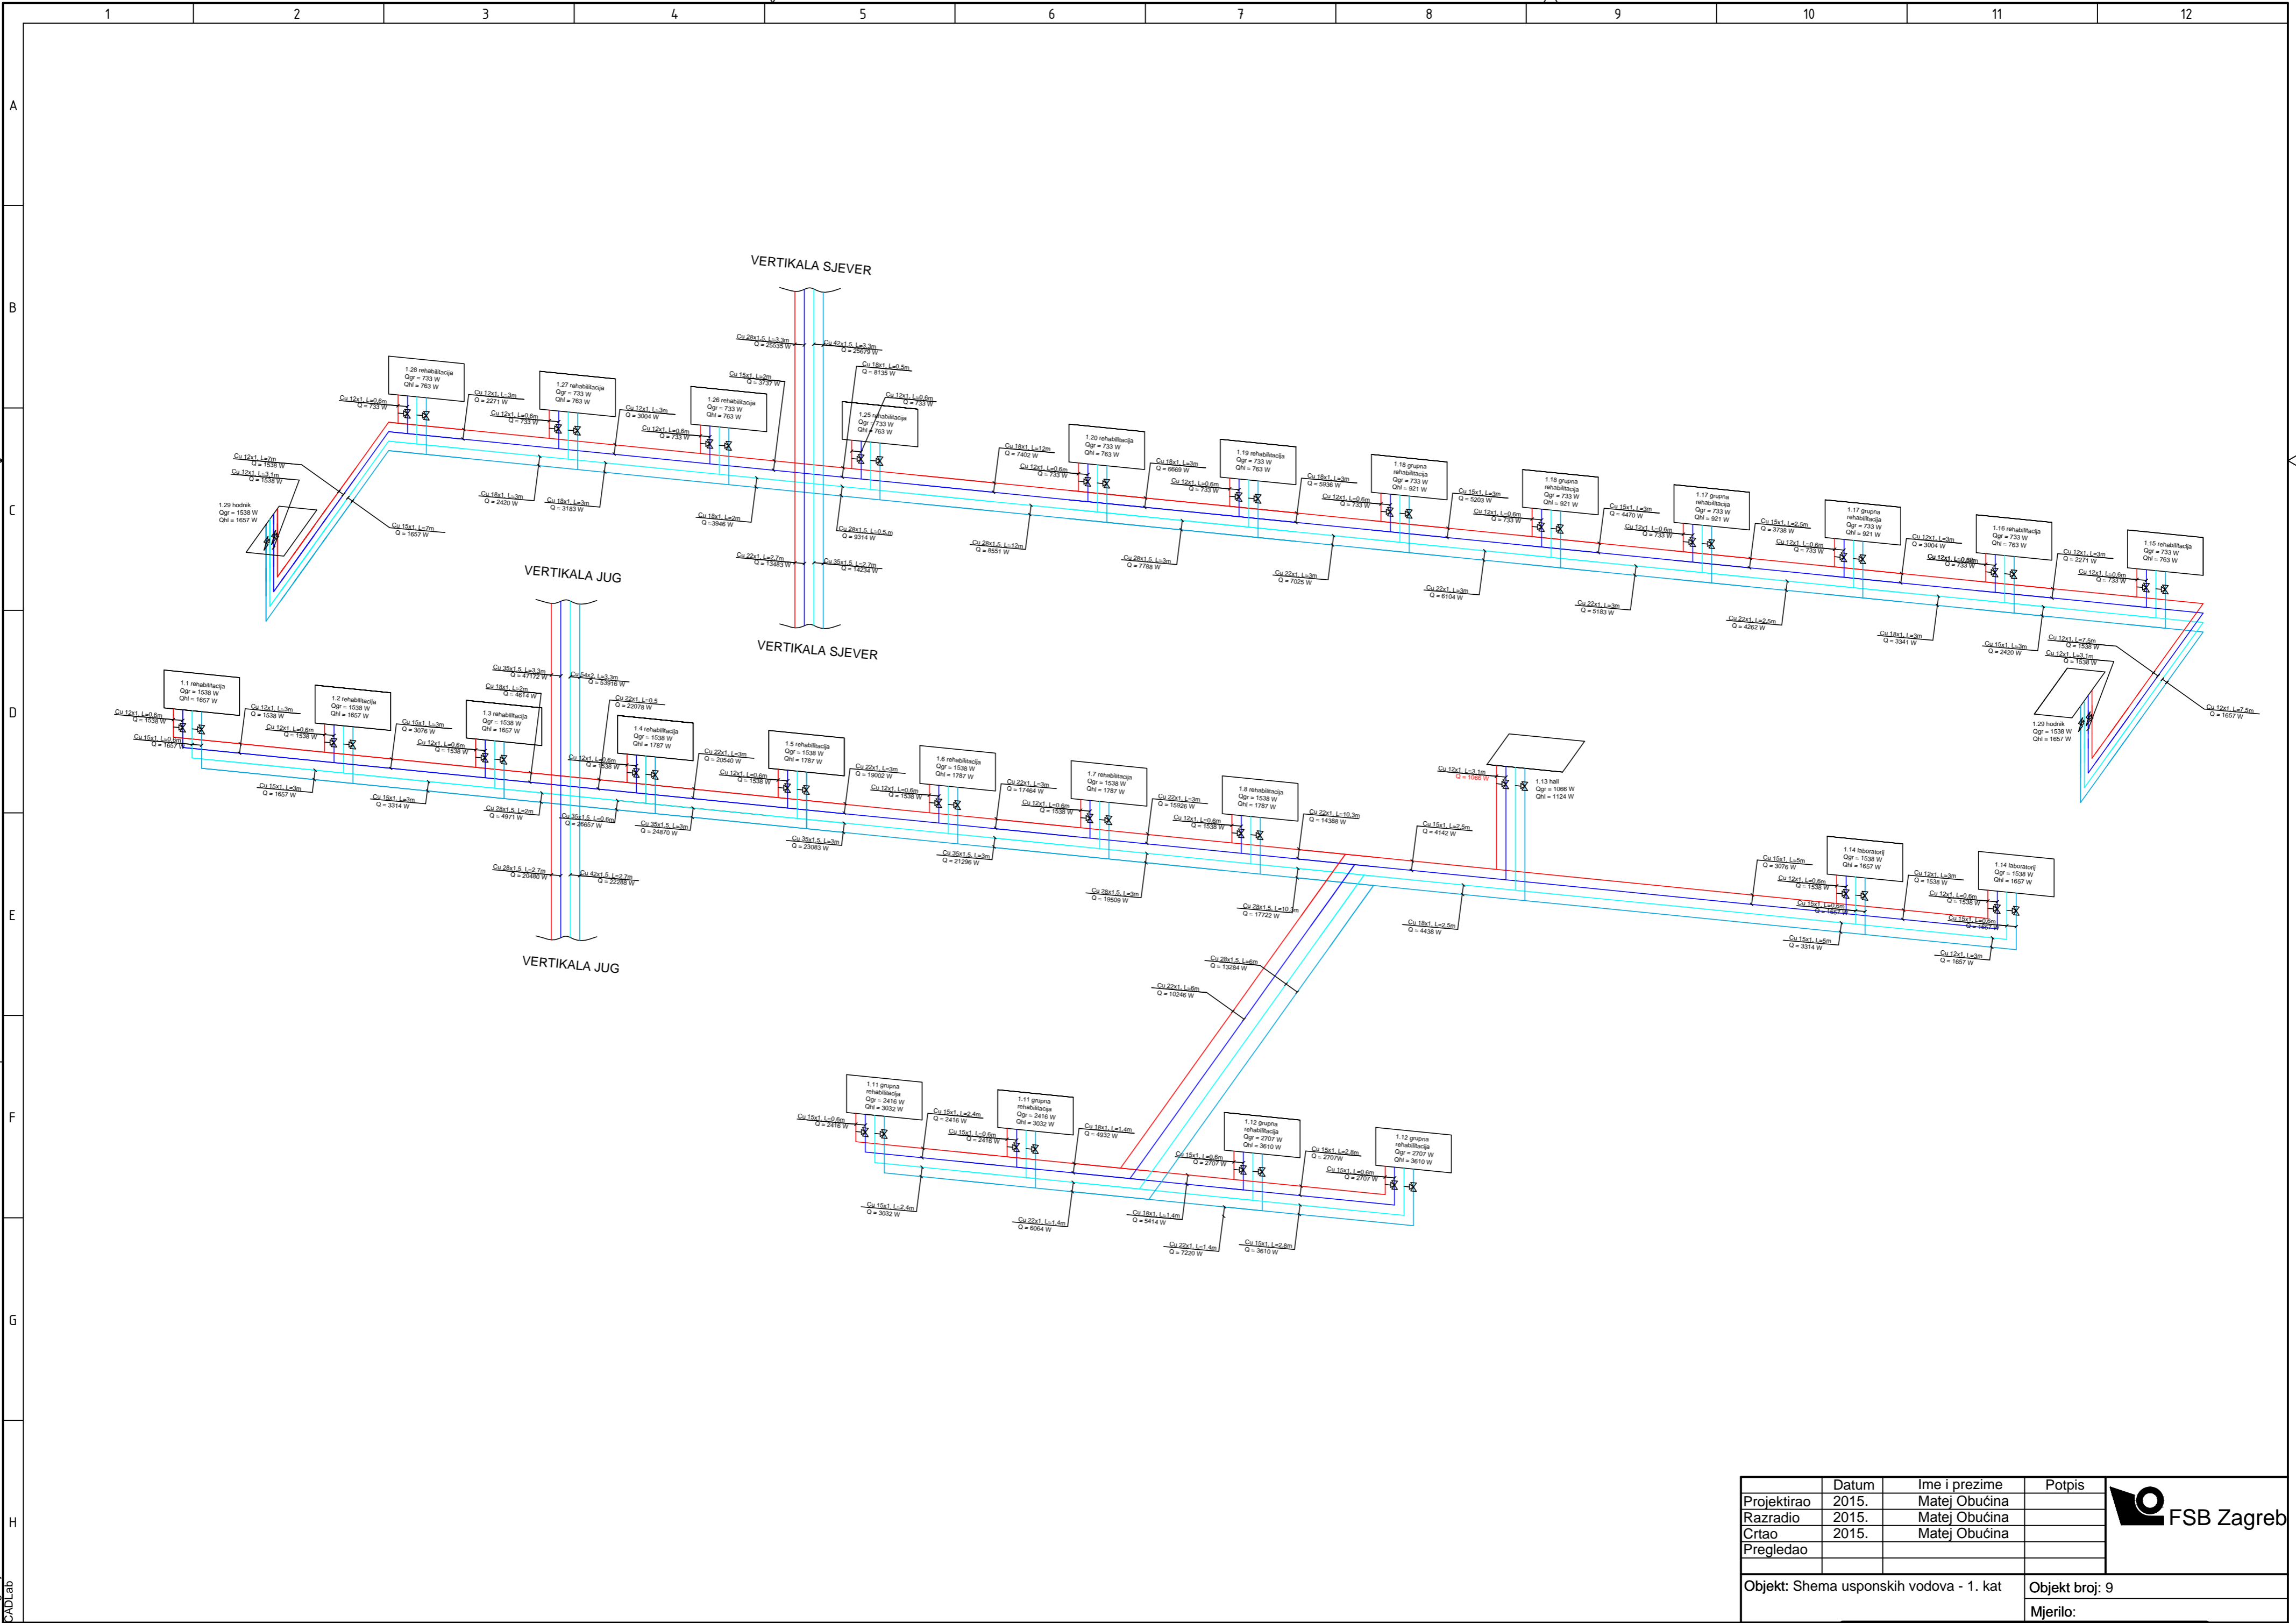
1 2 3 4 5 6 7 8 9 10 11 12

A B C D E F G H

VERTIKALA SJEVER

VERTIKALA SJEVER

VERTIKALA JUG

VERTIKALA JUG

1.28 rehabilitacija
Qgr = 733 W
Qhl = 763 W

1.27 rehabilitacija
Qgr = 733 W
Qhl = 763 W

1.26 rehabilitacija
Qgr = 733 W
Qhl = 763 W

1.25 rehabilitacija
Qgr = 733 W
Qhl = 763 W

1.20 rehabilitacija
Qgr = 733 W
Qhl = 763 W

1.19 rehabilitacija
Qgr = 733 W
Qhl = 763 W

1.18 grupna rehabilitacija
Qgr = 733 W
Qhl = 921 W

1.18 grupna rehabilitacija
Qgr = 733 W
Qhl = 921 W

1.17 grupna rehabilitacija
Qgr = 733 W
Qhl = 921 W

1.17 grupna rehabilitacija
Qgr = 733 W
Qhl = 921 W

1.16 rehabilitacija
Qgr = 733 W
Qhl = 763 W

1.15 rehabilitacija
Qgr = 733 W
Qhl = 763 W

1.29 hodnik
Qgr = 1538 W
Qhl = 1657 W

1.29 hodnik
Qgr = 1538 W
Qhl = 1657 W

1.1 rehabilitacija
Qgr = 1538 W
Qhl = 1657 W

1.2 rehabilitacija
Qgr = 1538 W
Qhl = 1657 W

1.3 rehabilitacija
Qgr = 1538 W
Qhl = 1657 W

1.4 rehabilitacija
Qgr = 1538 W
Qhl = 1787 W

1.5 rehabilitacija
Qgr = 1538 W
Qhl = 1787 W

1.6 rehabilitacija
Qgr = 1538 W
Qhl = 1787 W

1.7 rehabilitacija
Qgr = 1538 W
Qhl = 1787 W

1.8 rehabilitacija
Qgr = 1538 W
Qhl = 1787 W

1.13 hall
Qgr = 1066 W
Qhl = 1124 W

1.14 laboratorij
Qgr = 1538 W
Qhl = 1657 W

1.14 laboratorij
Qgr = 1538 W
Qhl = 1657 W

1.11 grupna rehabilitacija
Qgr = 2416 W
Qhl = 3032 W

1.11 grupna rehabilitacija
Qgr = 2416 W
Qhl = 3032 W

1.12 grupna rehabilitacija
Qgr = 2707 W
Qhl = 3610 W

1.12 grupna rehabilitacija
Qgr = 2707 W
Qhl = 3610 W

Cu 28x1.5, L=3.3m Q = 25535 W
Cu 42x1.5, L=3.3m Q = 25679 W
Cu 18x1, L=0.5m Q = 8135 W
Cu 12x1, L=0.6m Q = 733 W
Cu 15x1, L=2m Q = 3737 W
Cu 12x1, L=0.6m Q = 733 W
Cu 12x1, L=3m Q = 2271 W
Cu 12x1, L=0.6m Q = 733 W
Cu 12x1, L=3m Q = 3004 W
Cu 12x1, L=0.6m Q = 733 W
Cu 12x1, L=7m Q = 1538 W
Cu 12x1, L=3.1m Q = 1538 W
Cu 15x1, L=7m Q = 1657 W
Cu 18x1, L=3m Q = 2420 W
Cu 18x1, L=3m Q = 3183 W
Cu 18x1, L=2m Q = 3946 W
Cu 28x1.5, L=0.5m Q = 9314 W
Cu 22x1, L=2.7m Q = 13483 W
Cu 35x1.5, L=2.7m Q = 14234 W
Cu 18x1, L=12m Q = 7402 W
Cu 12x1, L=0.6m Q = 733 W
Cu 28x1.5, L=12m Q = 8551 W
Cu 18x1, L=3m Q = 6669 W
Cu 12x1, L=0.6m Q = 733 W
Cu 28x1.5, L=3m Q = 7788 W
Cu 18x1, L=3m Q = 5936 W
Cu 12x1, L=0.6m Q = 733 W
Cu 22x1, L=3m Q = 7025 W
Cu 15x1, L=3m Q = 5203 W
Cu 12x1, L=0.6m Q = 733 W
Cu 22x1, L=3m Q = 6104 W
Cu 15x1, L=3m Q = 4470 W
Cu 12x1, L=0.6m Q = 733 W
Cu 22x1, L=3m Q = 5183 W
Cu 15x1, L=2.5m Q = 3738 W
Cu 12x1, L=0.6m Q = 733 W
Cu 22x1, L=2.5m Q = 4262 W
Cu 12x1, L=3m Q = 3004 W
Cu 12x1, L=0.6m Q = 733 W
Cu 18x1, L=3m Q = 3341 W
Cu 12x1, L=3m Q = 2271 W
Cu 12x1, L=0.6m Q = 733 W
Cu 15x1, L=3m Q = 2420 W
Cu 12x1, L=7.5m Q = 1538 W
Cu 12x1, L=3.1m Q = 1538 W
Cu 12x1, L=7.5m Q = 1657 W
Cu 35x1.5, L=3.3m Q = 47172 W
Cu 54x2, L=3.3m Q = 53916 W
Cu 18x1, L=2m Q = 4614 W
Cu 22x1, L=0.6 Q = 22078 W
Cu 12x1, L=0.6m Q = 1538 W
Cu 15x1, L=0.6m Q = 1657 W
Cu 12x1, L=3m Q = 1538 W
Cu 12x1, L=0.6m Q = 1538 W
Cu 15x1, L=3m Q = 3076 W
Cu 12x1, L=0.6m Q = 1538 W
Cu 15x1, L=3m Q = 1657 W
Cu 15x1, L=3m Q = 3314 W
Cu 28x1.5, L=2m Q = 4971 W
Cu 12x1, L=0.6m Q = 1538 W
Cu 35x1.5, L=0.6m Q = 26657 W
Cu 35x1.5, L=3m Q = 24870 W
Cu 22x1, L=3m Q = 20540 W
Cu 12x1, L=0.6m Q = 1538 W
Cu 35x1.5, L=3m Q = 23083 W
Cu 22x1, L=3m Q = 19002 W
Cu 12x1, L=0.6m Q = 1538 W
Cu 35x1.5, L=3m Q = 21296 W
Cu 22x1, L=3m Q = 17464 W
Cu 12x1, L=0.6m Q = 1538 W
Cu 28x1.5, L=3m Q = 19509 W
Cu 22x1, L=3m Q = 15926 W
Cu 12x1, L=0.6m Q = 1538 W
Cu 28x1.5, L=10.3m Q = 17722 W
Cu 22x1, L=10.3m Q = 14388 W
Cu 28x1.5, L=2.7m Q = 20480 W
Cu 42x1.5, L=2.7m Q = 22288 W
Cu 12x1, L=3.1m Q = 1066 W
Cu 15x1, L=2.5m Q = 4142 W
Cu 18x1, L=2.5m Q = 4438 W
Cu 15x1, L=5m Q = 3076 W
Cu 12x1, L=0.6m Q = 1538 W
Cu 15x1, L=0.6m Q = 1657 W
Cu 15x1, L=5m Q = 3314 W
Cu 12x1, L=3m Q = 1538 W
Cu 12x1, L=0.6m Q = 1538 W
Cu 15x1, L=0.6m Q = 1657 W
Cu 12x1, L=3m Q = 1657 W
Cu 28x1.5, L=6m Q = 13284 W
Cu 22x1, L=6m Q = 10246 W
Cu 15x1, L=0.6m Q = 2416 W
Cu 15x1, L=2.4m Q = 2416 W
Cu 15x1, L=0.6m Q = 2416 W
Cu 15x1, L=2.4m Q = 3032 W
Cu 18x1, L=1.4m Q = 4932 W
Cu 22x1, L=1.4m Q = 6064 W
Cu 15x1, L=0.6m Q = 2707 W
Cu 18x1, L=1.4m Q = 5414 W
Cu 15x1, L=2.8m Q = 2707W
Cu 15x1, L=0.6m Q = 2707 W
Cu 22x1, L=1.4m Q = 7220 W
Cu 15x1, L=2.8m Q = 3610 W

| | Datum | Ime i prezime | Potpis |
|---|---|---|---|
| Projektirao | 2015. | Matej Obućina | |
| Razradio | 2015. | Matej Obućina | |
| Crtao | 2015. | Matej Obućina | |
| Pregledao | | | |

FSB Zagreb

Objekt: Shema usponskih vodova - 1. kat
Objekt broj: 9
Mjerilo:

CADLab